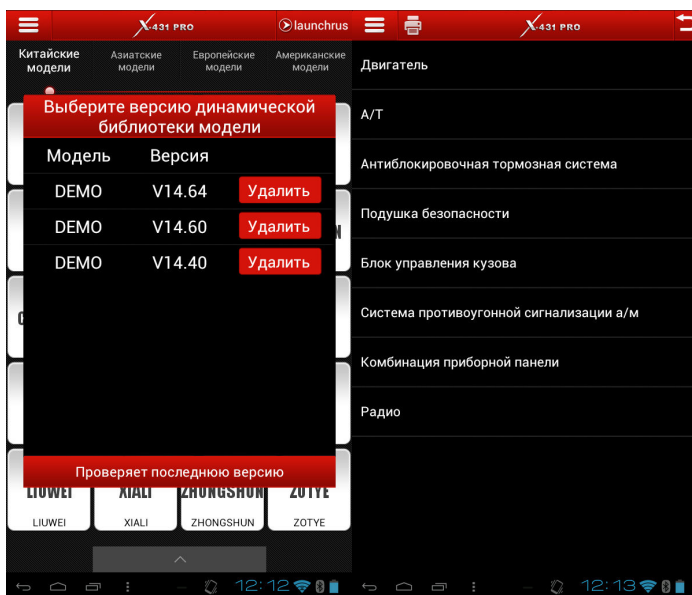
X-431 PRO
launchrus

Китайские модели
Азиатские модели
Европейские модели
Американские модели

Выберите версию динамической библиотеки модели

| Модель | Версия | |
|---|---|---|
| DEMO | V14.64 | Удалить |
| DEMO | V14.60 | Удалить |
| DEMO | V14.40 | Удалить |

Проверяет последнюю версию

LIUWEI
XIALI
ZHONGSHUN
ZOTYE
LIUWEI
XIALI
ZHONGSHUN
ZOTYE

12:12

X-431 PRO

Двигатель
A/T
Антиблокировочная тормозная система
Подушка безопасности
Блок управления кузова
Система противоугонной сигнализации а/м
Комбинация приборной панели
Радио

12:13